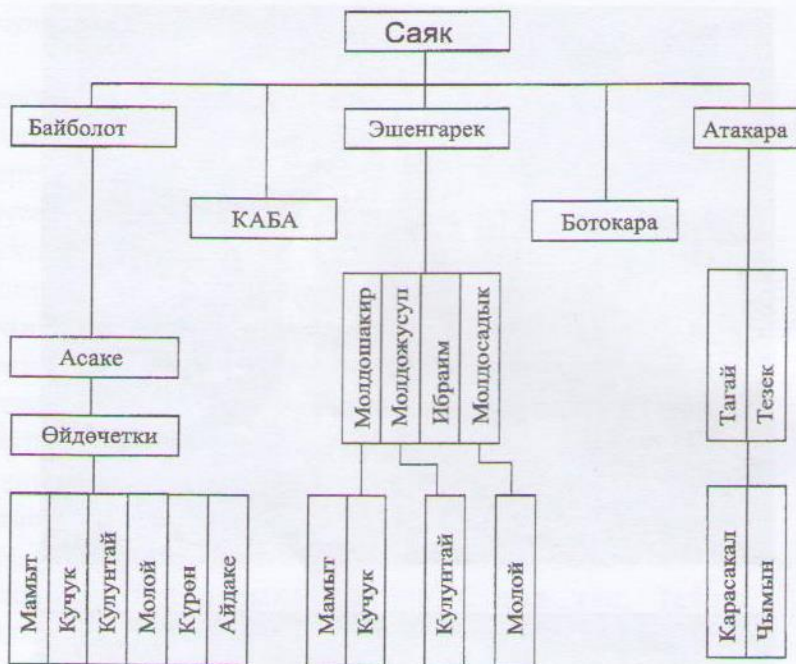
Саяк

Байболот

КАБА

Эшенгарек

Ботокара

Атакара

Асаке

Өйдөчетки

Мамыт

Кучук

Кулунтай

Молой

Күрөн

Айдаке

Молдошакир

Молдожусуп

Ибраим

Молдосадык

Мамыт

Кучук

Кулунтай

Молой

Тагай

Тезек

Карасакал

Чымын